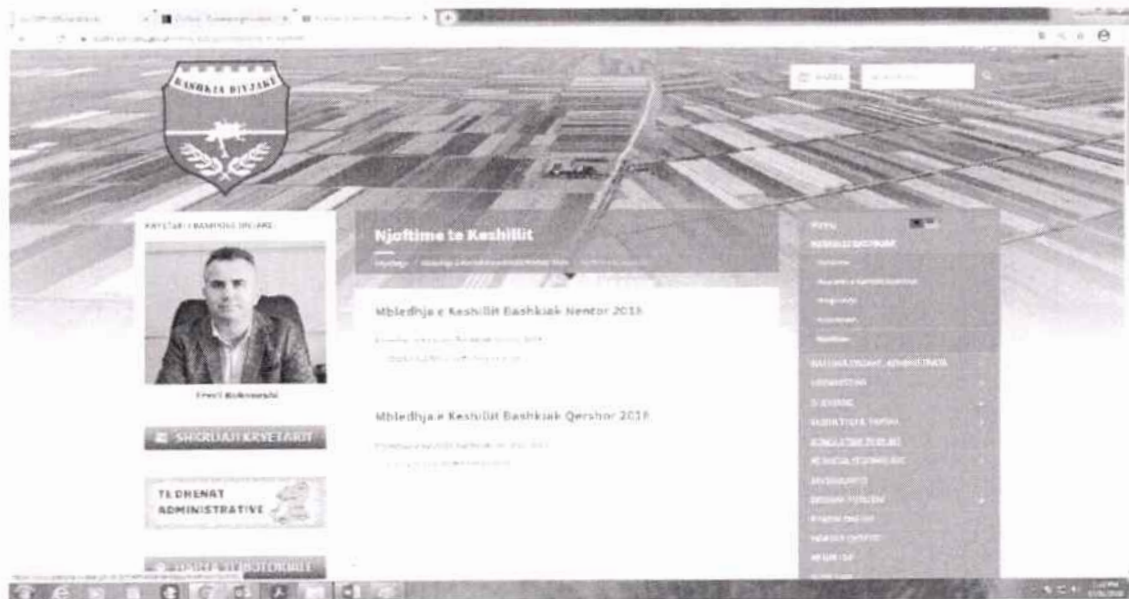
BASHKIA DIVJAKË

KRYETARI I BASHKISË DIVJAKË

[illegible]

SHKRUAJI KRYETARIT

TE DHENAT ADMINISTRATIVE

Njoftime te Keshillit

Mbledhja e Keshillit Bashkiak Nentor 2018

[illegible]

Mbledhja e Keshillit Bashkiak Qershor 2018

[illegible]

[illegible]